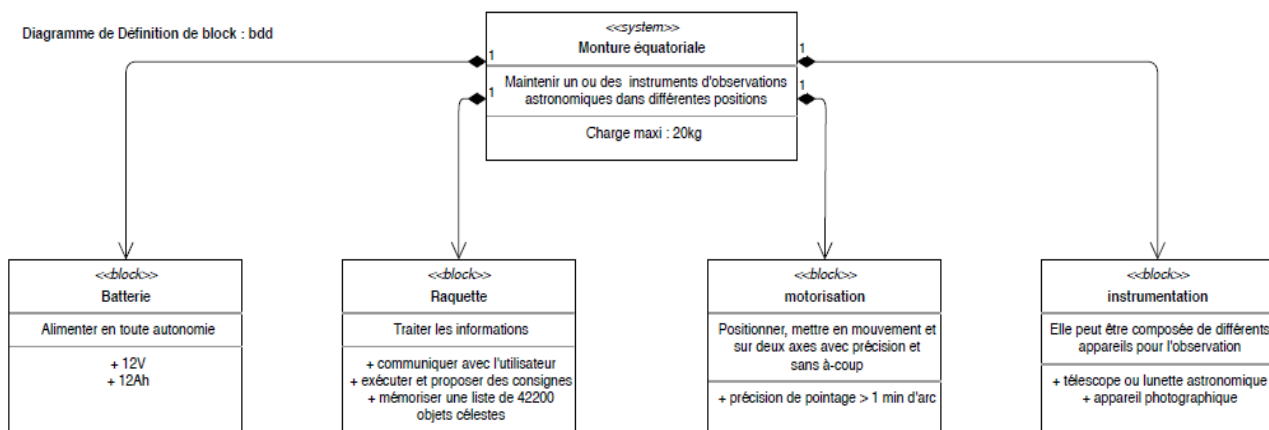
Diagramme de Définition de block : bdd

<<system>>
Monture équatoriale

Maintenir un ou des instruments d'observations astronomiques dans différentes positions

Charge maxi : 20kg

1

1

1

1

<<block>>
Batterie

Alimenter en toute autonomie

+ 12V
+ 12Ah

<<block>>
Raquette

Traiter les informations

+ communiquer avec l'utilisateur
+ exécuter et proposer des consignes
+ mémoriser une liste de 42200 objets célestes

<<block>>
motorisation

Positionner, mettre en mouvement et sur deux axes avec précision et sans à-coup

+ précision de pointage > 1 min d'arc

<<block>>
instrumentation

Elle peut être composée de différents appareils pour l'observation

+ télescope ou lunette astronomique
+ appareil photographique